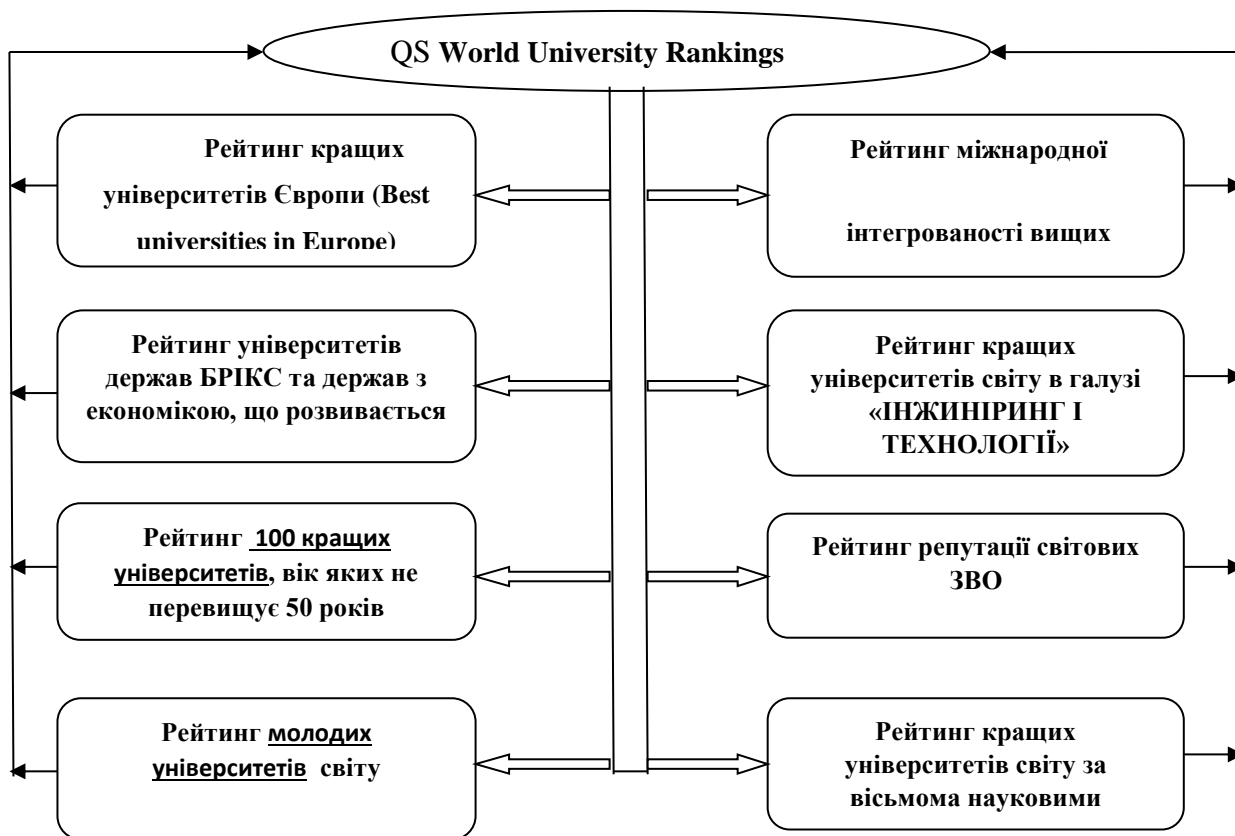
QS World University Rankings

Рейтинг кращих університетів Європи (Best universities in Europe)

Рейтинг міжнародної

інтегрованості вищих

Рейтинг університетів держав БРІКС та держав з економікою, що розвивається

Рейтинг кращих університетів світу в галузі «ІНЖИНІРИНГ І ТЕХНОЛОГІЇ»

Рейтинг 100 кращих університетів, вік яких не перевищує 50 років

Рейтинг репутації світових ЗВО

Рейтинг молодих університетів світу

Рейтинг кращих університетів світу за вісьмома науковими